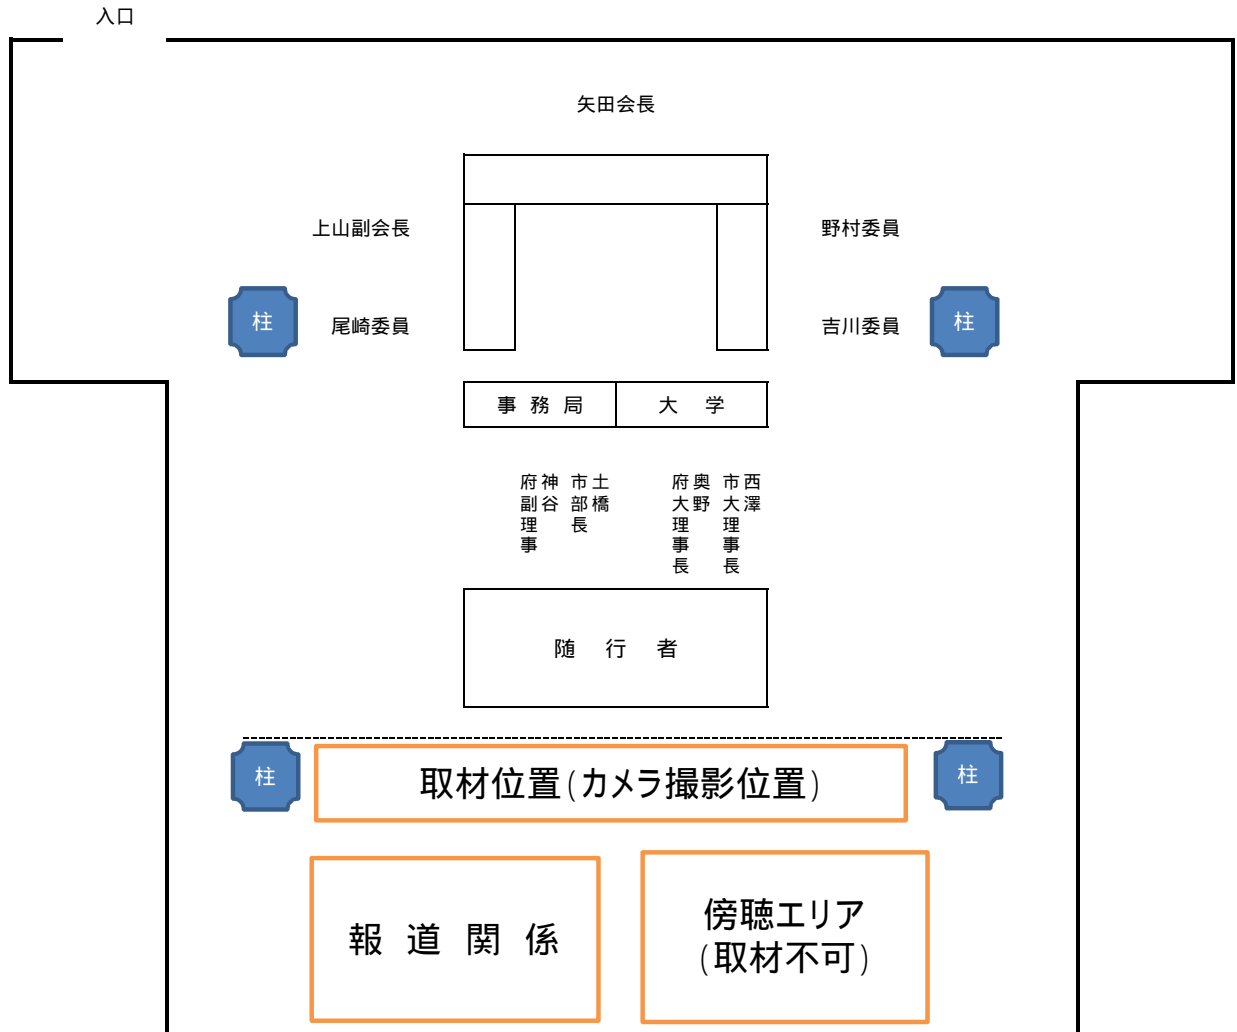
入口

矢田会長

上山副会長

野村委員

柱

尾崎委員

吉川委員

柱

事務局

大　学

府副理事 神谷
市部長 土橋

府大理事長 奥野
市大理事長 西澤

随　行　者

柱

取材位置（カメラ撮影位置）

柱

報 道 関 係

傍聴エリア
（取材不可）